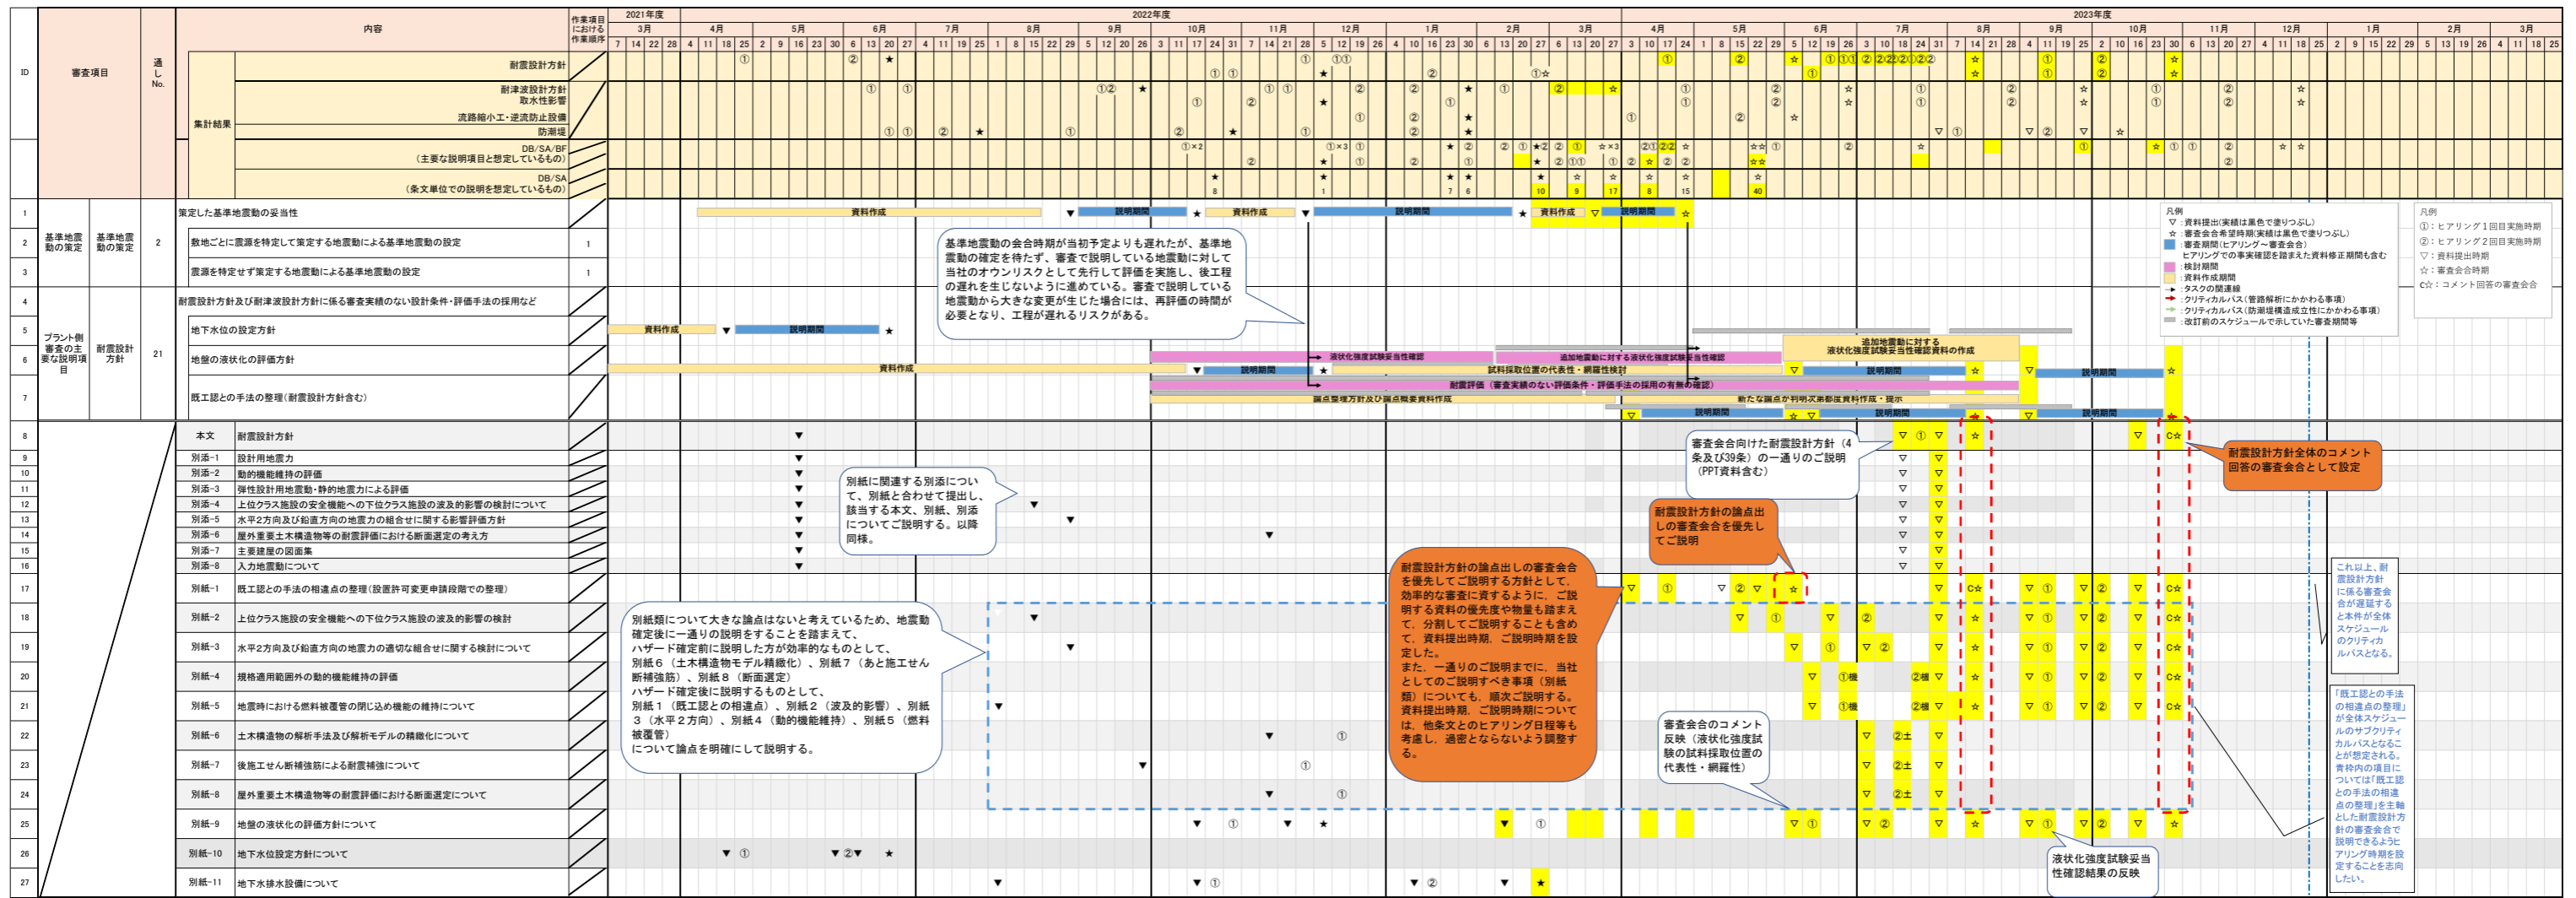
| ID | 審査項目 | | 通し No. | 内容 | 作業項目における作業順序 |
|---|---|---|---|---|---|
| | | | | 集計結果 耐震設計方針 | |
| | | | | 耐津波設計方針 取水性影響 | |
| | | | | 流路縮小工・逆流防止設備 | |
| | | | | 防潮堤 | |
| | | | | DB/SA/BF（主要な説明項目と想定しているもの） | |
| | | | | DB/SA（条文単位での説明を想定しているもの） | |
| 1 | 基準地震動の策定 | 基準地震動の策定 | 2 | 策定した基準地震動の妥当性 | |
| 2 | | | | 敷地ごとに震源を特定して策定する地震動による基準地震動の設定 | 1 |
| 3 | | | | 震源を特定せず策定する地震動による基準地震動の設定 | 1 |
| 4 | プラント側審査の主要な説明項目 | 耐震設計方針 | 21 | 耐震設計方針及び耐津波設計方針に係る審査実績のない設計条件・評価手法の採用など | |
| 5 | | | | 地下水位の設定方針 | |
| 6 | | | | 地盤の液状化の評価方針 | |
| 7 | | | | 既工認との手法の整理（耐震設計方針含む） | |
| 8 | | | | 本文 耐震設計方針 | |
| 9 | | | | 別添-1 設計用地震力 | |
| 10 | | | | 別添-2 動的機能維持の評価 | |
| 11 | | | | 別添-3 弾性設計用地震動・静的地震力による評価 | |
| 12 | | | | 別添-4 上位クラス施設の安全機能への下位クラス施設の波及的影響の検討について | |
| 13 | | | | 別添-5 水平2方向及び鉛直方向の地震力の組合せに関する影響評価方針 | |
| 14 | | | | 別添-6 屋外重要土木構造物等の耐震評価における断面選定の考え方 | |
| 15 | | | | 別添-7 主要建屋の図面集 | |
| 16 | | | | 別添-8 入力地震動について | |
| 17 | | | | 別紙-1 既工認との手法の相違点の整理（設置許可変更申請段階での整理） | |
| 18 | | | | 別紙-2 上位クラス施設の安全機能への下位クラス施設の波及的影響の検討 | |
| 19 | | | | 別紙-3 水平2方向及び鉛直方向の地震力の適切な組合せに関する検討について | |
| 20 | | | | 別紙-4 規格適用範囲外の動的機能維持の評価 | |
| 21 | | | | 別紙-5 地震時における燃料被覆管の閉じ込め機能の維持について | |
| 22 | | | | 別紙-6 土木構造物の解析手法及び解析モデルの精緻化について | |
| 23 | | | | 別紙-7 後施工せん断補強筋による耐震補強について | |
| 24 | | | | 別紙-8 屋外重要土木構造物等の耐震評価における断面選定について | |
| 25 | | | | 別紙-9 地盤の液状化の評価方針について | |
| 26 | | | | 別紙-10 地下水位設定方針について | |
| 27 | | | | 別紙-11 地下水排水設備について | |

2021年度 3月 7 14 22 28
2022年度 4月 5月 6月 7月 8月 9月 10月 11月 12月 1月 2月 3月
2023年度 4月 5月 6月 7月 8月 9月 10月 11月 12月 1月 2月 3月

資料作成 説明期間 資料作成 説明期間 資料作成 説明期間
液状化強度試験妥当性確認
追加地震動に対する液状化強度試験妥当性確認
試料採取位置の代表性・網羅性検討
追加地震動に対する液状化強度試験妥当性確認資料の作成
耐震評価（審査実績のない評価条件・評価手法の採用の有無の確認）
論点整理方針及び論点概要資料作成
新たな論点が判明次第都度資料作成・提示

基準地震動の会合時期が当初予定よりも遅れたが、基準地震動の確定を待たず、審査で説明している地震動に対して当社のオウンリスクとして先行して評価を実施し、後工程の遅れを生じないように進めている。審査で説明している地震動から大きな変更が生じた場合には、再評価の時間が必要となり、工程が遅れるリスクがある。

別紙に関連する別添について、別紙と合わせて提出し、該当する本文、別紙、別添についてご説明する。以降同様。

別紙類について大きな論点はないと考えているため、地震動確定後に一通りの説明をすることを踏まえて、
ハザード確定前に説明した方が効率的なものとして、
別紙６（土木構造物モデル精緻化）、別紙７（あと施工せん断補強筋）、別紙８（断面選定）
ハザード確定後に説明するものとして、
別紙１（既工認との相違点）、別紙２（波及的影響）、別紙３（水平２方向）、別紙４（動的機能維持）、別紙５（燃料被覆管）
について論点を明確にして説明する。

耐震設計方針の論点出しの審査会合を優先してご説明する方針として、効率的な審査に資するように、ご説明する資料の優先度や物量も踏まえて、分割してご説明することも含めて、資料提出時期、ご説明時期を設定した。
また、一通りのご説明までに、当社としてのご説明すべき事項（別紙類）についても、順次ご説明する。
資料提出時期、ご説明時期については、他条文とのヒアリング日程等も考慮し、過密とならないよう調整する。

審査会合向けた耐震設計方針（4条及び39条）の一通りのご説明（PPT資料含む）

耐震設計方針の論点出しの審査会合を優先してご説明

耐震設計方針全体のコメント回答の審査会合として設定

審査会合のコメント反映（液状化強度試験の試料採取位置の代表性・網羅性）

液状化強度試験妥当性確認結果の反映

これ以上、耐震設計方針に係る審査会合が遅延すると本件が全体スケジュールのクリティカルパスとなる。

「既工認との手法の相違点の整理」が全体スケジュールのサブクリティカルパスとなることが想定される。青枠内の項目については「既工認との手法の相違点の整理」を主軸とした耐震設計方針の審査会合で説明できるようアリング時期を設定することを志向したい。

凡例
▽：資料提出(実績は黒色で塗りつぶし)
☆：審査会合希望時期(実績は黒色で塗りつぶし)
■：審査期間(ヒアリング～審査会合)
ヒアリングでの事実確認を踏まえた資料修正期間も含む
■：検討期間
■：資料作成期間
→：タスクの関連線
→：クリティカルパス（管路解析にかかわる事項）
→：クリティカルパス（防潮堤構造成立性にかかわる事項）
■：改訂前のスケジュールで示していた審査期間等

凡例
①：ヒアリング１回目実施時期
②：ヒアリング２回目実施時期
▽：資料提出時期
☆：審査会合時期
C☆：コメント回答の審査会合